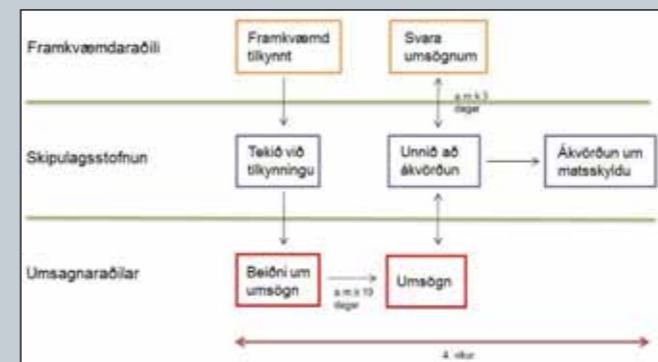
Framkvæmdaraðili

Framkvæmd tilkynnt

Svara umsögnum

a.m.k 3 dagar

Skipulagsstofnun

Tekið við tilkynningu

Unnið að ákvörðun

Ákvörðun um matsskyldu

Umsagnaraðilar

Beiðni um umsögn

a.m.k 10 dagar

Umsögn

4 vikur